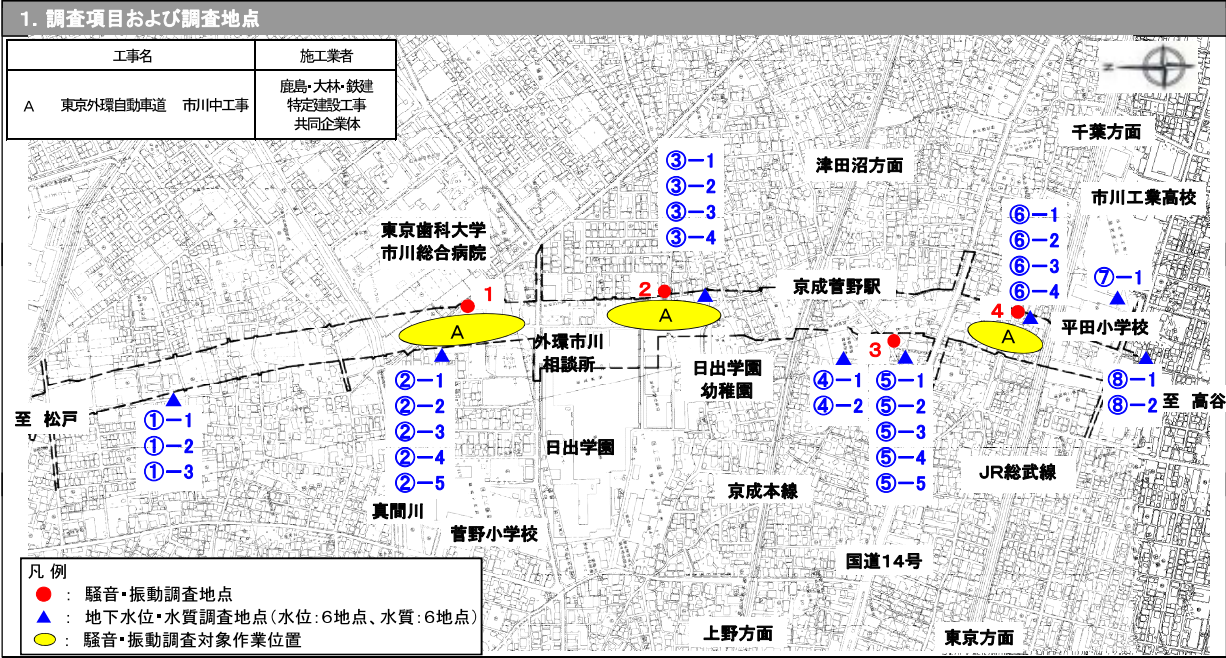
1. 調査項目および調査地点

| | 工事名 | 施工業者 |
|---|---|---|
| A | 東京外環自動車道　市川中工事 | 鹿島・大林・鉄建 特定建設工事 共同企業体 |

千葉方面

津田沼方面

市川工業高校

③－1
③－2
③－3
③－4

東京歯科大学
市川総合病院

⑥－1
⑥－2
⑥－3
⑥－4

⑦－1

1

2

京成菅野駅

4

A

A

A

平田小学校

外環市川
相談所

3

日出学園
幼稚園

至　松戸

①－1
①－2
①－3

②－1
②－2
②－3
②－4
②－5

④－1
④－2

⑤－1
⑤－2
⑤－3
⑤－4
⑤－5

⑧－1
⑧－2

至　高谷

日出学園

京成本線

JR総武線

真間川

菅野小学校

国道14号

凡 例
：　騒音・振動調査地点
：　地下水位・水質調査地点（水位：6地点、水質：6地点）
：　騒音・振動調査対象作業位置

上野方面

東京方面